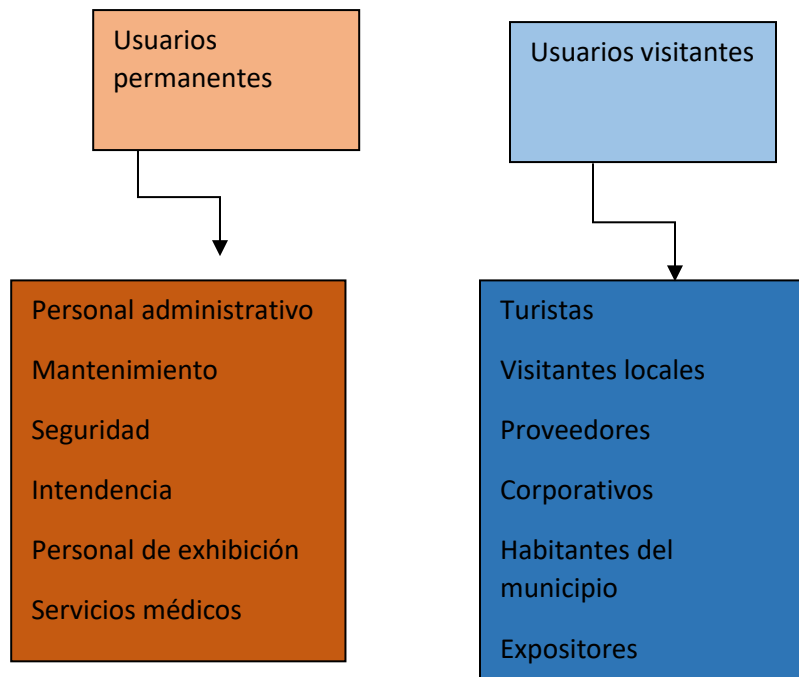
Usuarios permanentes

Personal administrativo

Mantenimiento

Seguridad

Intendencia

Personal de exhibición

Servicios médicos

Usuarios visitantes

Turistas

Visitantes locales

Proveedores

Corporativos

Habitantes del municipio

Expositores